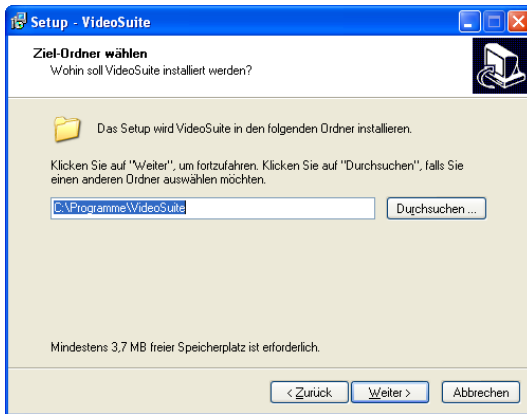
Setup - VideoSuite

Ziel-Ordner wählen
Wohin soll VideoSuite installiert werden?

Das Setup wird VideoSuite in den folgenden Ordner installieren.

Klicken Sie auf "Weiter", um fortzufahren. Klicken Sie auf "Durchsuchen", falls Sie einen anderen Ordner auswählen möchten.

C:\Programme\VideoSuite

Durchsuchen ...

Mindestens 3,7 MB freier Speicherplatz ist erforderlich.

< Zurück

Weiter >

Abbrechen